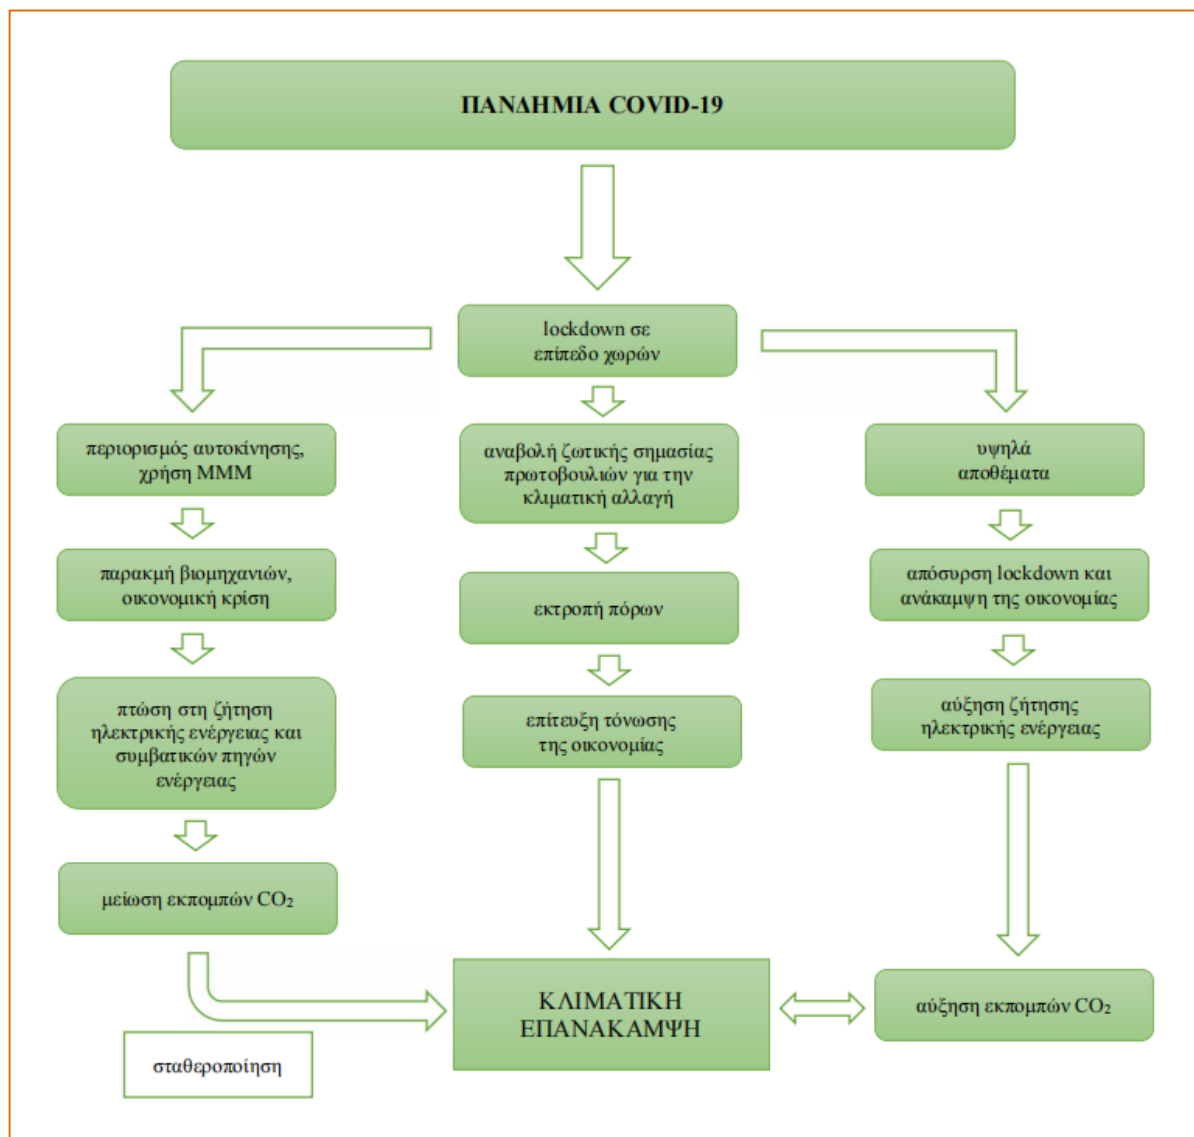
ΠΑΝΔΗΜΙΑ COVID-19

lockdown σε επίπεδο χωρών

περιορισμός αυτοκίνησης, χρήση ΜΜΜ

παρακμή βιομηχανιών, οικονομική κρίση

πτώση στη ζήτηση ηλεκτρικής ενέργειας και συμβατικών πηγών ενέργειας

μείωση εκπομπών $CO_2$

σταθεροποίηση

αναβολή ζωτικής σημασίας πρωτοβουλιών για την κλιματική αλλαγή

εκτροπή πόρων

επίτευξη τόνωσης της οικονομίας

ΚΛΙΜΑΤΙΚΗ ΕΠΑΝΑΚΑΜΨΗ

υψηλά αποθέματα

απόσυρση lockdown και ανάκαμψη της οικονομίας

αύξηση ζήτησης ηλεκτρικής ενέργειας

αύξηση εκπομπών $CO_2$